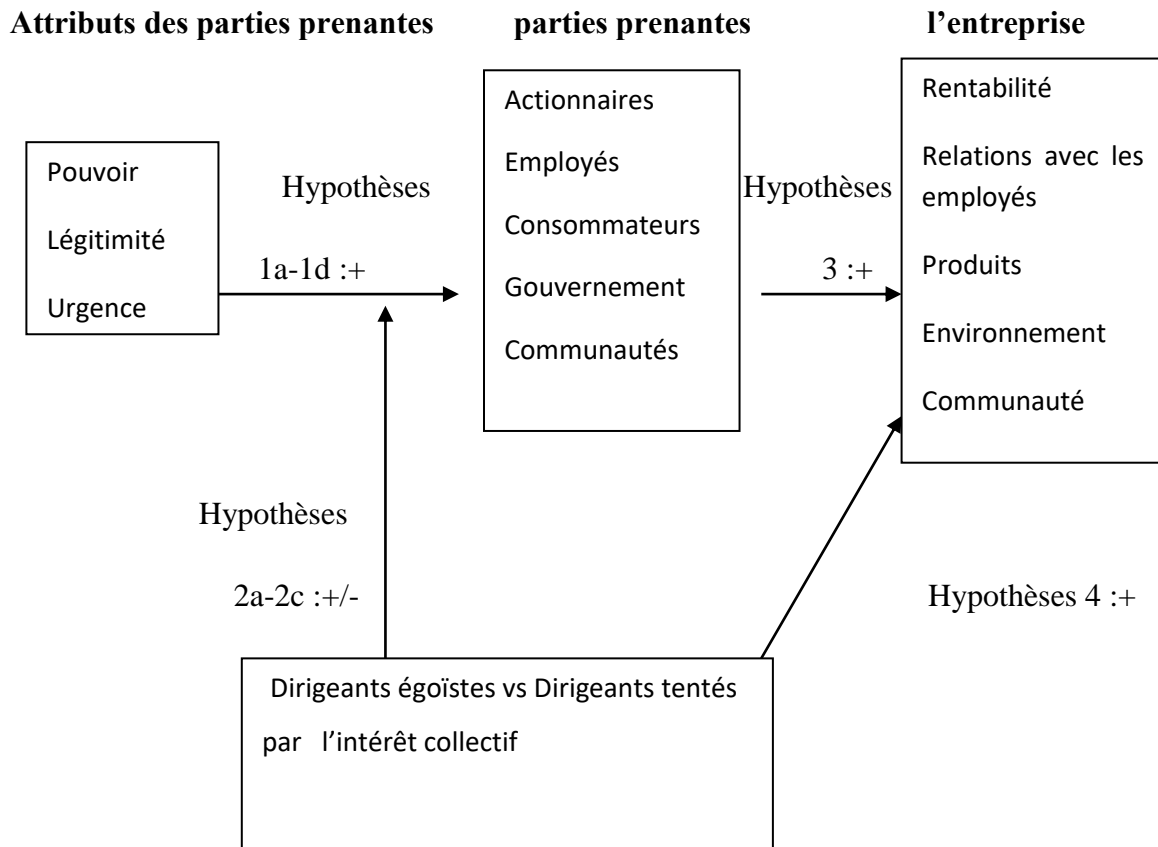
**Attributs des parties prenantes** **parties prenantes** **l'entreprise**

Pouvoir

Légitimité

Urgence

Hypothèses

1a-1d :+

Actionnaires

Employés

Consommateurs

Gouvernement

Communautés

Hypothèses

3 :+

Rentabilité

Relations avec les employés

Produits

Environnement

Communauté

Hypothèses

2a-2c :+/-

Hypothèses 4 :+

Dirigeants égoïstes vs Dirigeants tentés par l'intérêt collectif